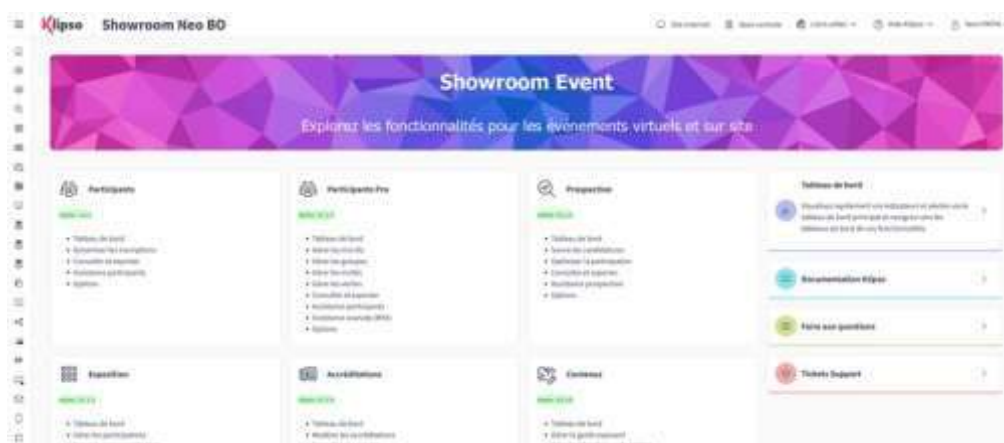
Klipso Showroom Neo BO

Showroom Event

Explorez les fonctionnalités pour les événements virtuels et sur site

Participants

Participants Pro

Prospection

Tableau de bord

Documentation Klipso

Foire aux questions

Tickets Support

Exposition

Accréditations

Contenus